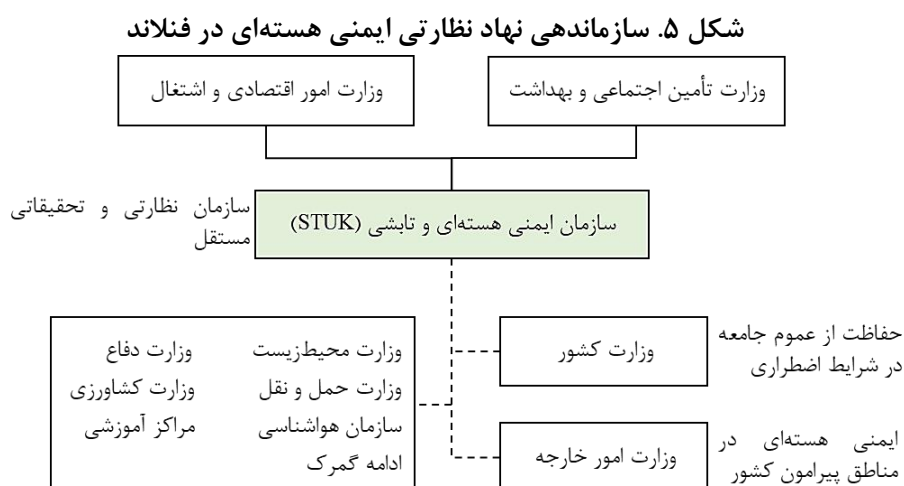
شکل ۵. سازماندهی نهاد نظارتی ایمنی هسته‌ای در فنلاند

وزارت تأمین اجتماعی و بهداشت

وزارت امور اقتصادی و اشتغال

سازمان ایمنی هسته‌ای و تابشی (STUK)

سازمان نظارتی و تحقیقاتی مستقل

حفاظت از عموم جامعه در شرایط اضطراری

وزارت کشور

ایمنی هسته‌ای در مناطق پیرامون کشور

وزارت امور خارجه

وزارت محیط‌زیست
وزارت حمل و نقل
سازمان هواشناسی
ادامه گمرک

وزارت دفاع
وزارت کشاورزی
مراکز آموزشی